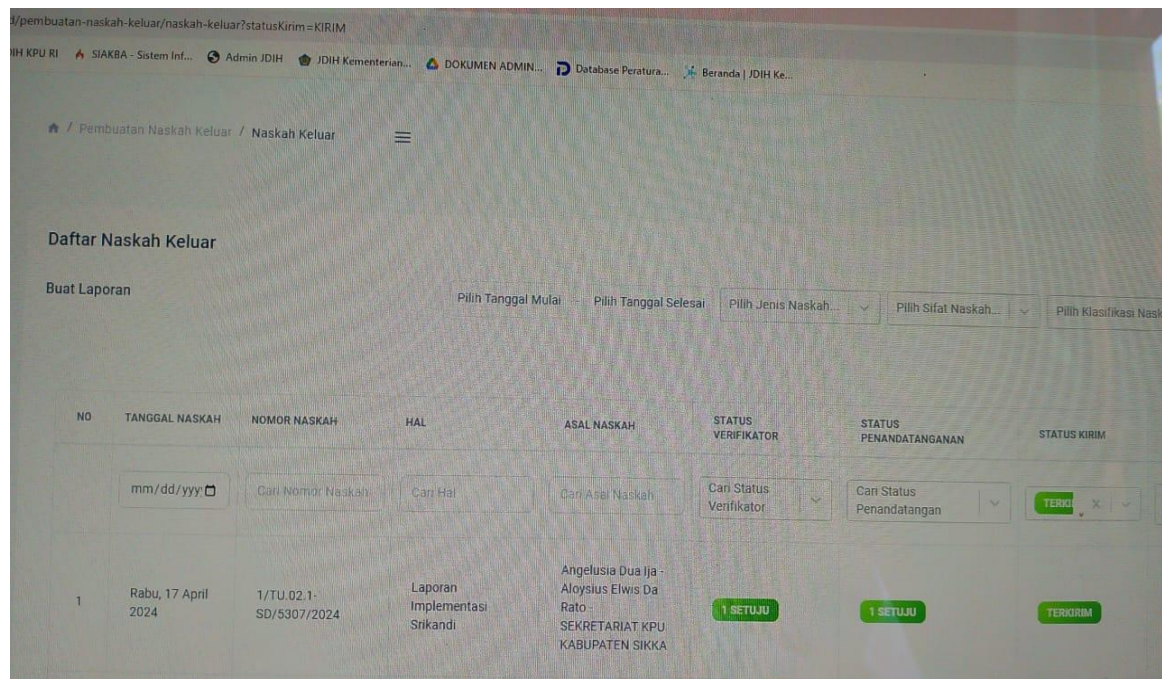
/pembuatan-naskah-keluar/naskah-keluar?statusKirim=KIRIM

IH KPU RI   SIAKBA - Sistem Inf...   Admin JDIH   JDIH Kementerian...   DOKUMEN ADMIN...   Database Peratura...   Beranda | JDIH Ke...

/ Pembuatan Naskah Keluar / Naskah Keluar

Daftar Naskah Keluar

Buat Laporan

Pilih Tanggal Mulai - Pilih Tanggal Selesai   Pilih Jenis Naskah...   Pilih Sifat Naskah...   Pilih Klasifikasi Nask

| NO | TANGGAL NASKAH | NOMOR NASKAH | HAL | ASAL NASKAH | STATUS VERIFIKATOR | STATUS PENANDATANGANAN | STATUS KIRIM |
|---|---|---|---|---|---|---|---|
| | mm/dd/yyyy | Cari Nomor Naskah | Cari Hal | Cari Asal Naskah | Cari Status Verifikator | Cari Status Penandatangan | TERKI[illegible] |
| 1 | Rabu, 17 April 2024 | 1/TU.02.1-SD/5307/2024 | Laporan Implementasi Srikandi | Angelusia Dua Ija - Aloysius Elwis Da Rato - SEKRETARIAT KPU KABUPATEN SIKKA | 1 SETUJU | 1 SETUJU | TERKIRIM |